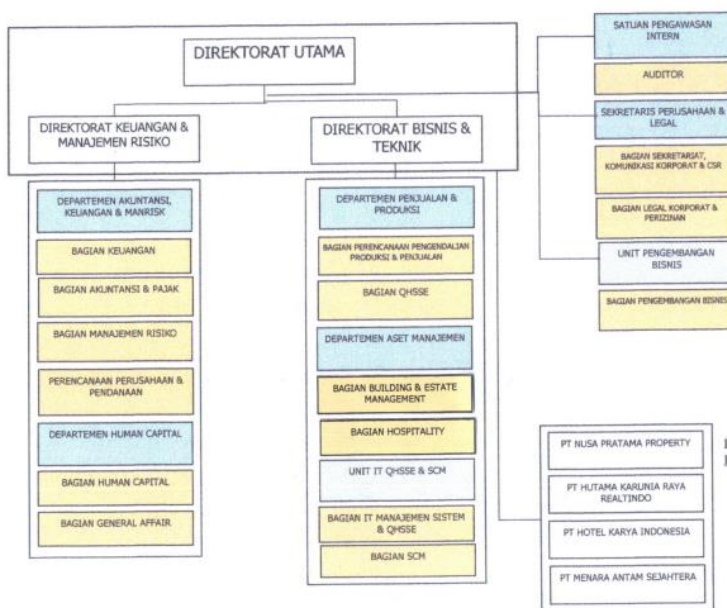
DIREKTORAT UTAMA

DIREKTORAT KEUANGAN & MANAJEMEN RISIKO

DEPARTEMEN AKUNTANSI, KEUANGAN & MANRISK

BAGIAN KEUANGAN

BAGIAN AKUNTANSI & PAJAK

BAGIAN MANAJEMEN RISIKO

PERENCANAAN PERUSAHAAN & PENDANAAN

DEPARTEMEN HUMAN CAPITAL

BAGIAN HUMAN CAPITAL

BAGIAN GENERAL AFFAIR

DIREKTORAT BISNIS & TEKNIK

DEPARTEMEN PENJUALAN & PRODUKSI

BAGIAN PERENCANAAN PENGENDALIAN PRODUKSI & PENJUALAN

BAGIAN QHSSE

DEPARTEMEN ASET MANAJEMEN

BAGIAN BUILDING & ESTATE MANAGEMENT

BAGIAN HOSPITALITY

UNIT IT QHSSE & SCM

BAGIAN IT MANAJEMEN SISTEM & QHSSE

BAGIAN SCM

SATUAN PENGAWASAN INTERN

AUDITOR

SEKRETARIS PERUSAHAAN & LEGAL

BAGIAN SEKRETARIAT, KOMUNIKASI KORPORAT & CSR

BAGIAN LEGAL KORPORAT & PERIZINAN

UNIT PENGEMBANGAN BISNIS

BAGIAN PENGEMBANGAN BISNIS

PT NUSA PRATAMA PROPERTY

PT HUTAMA KARUNIA RAYA REALTINDO

PT HOTEL KARYA INDONESIA

PT MENARA ANTAM SEJAHTERA

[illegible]